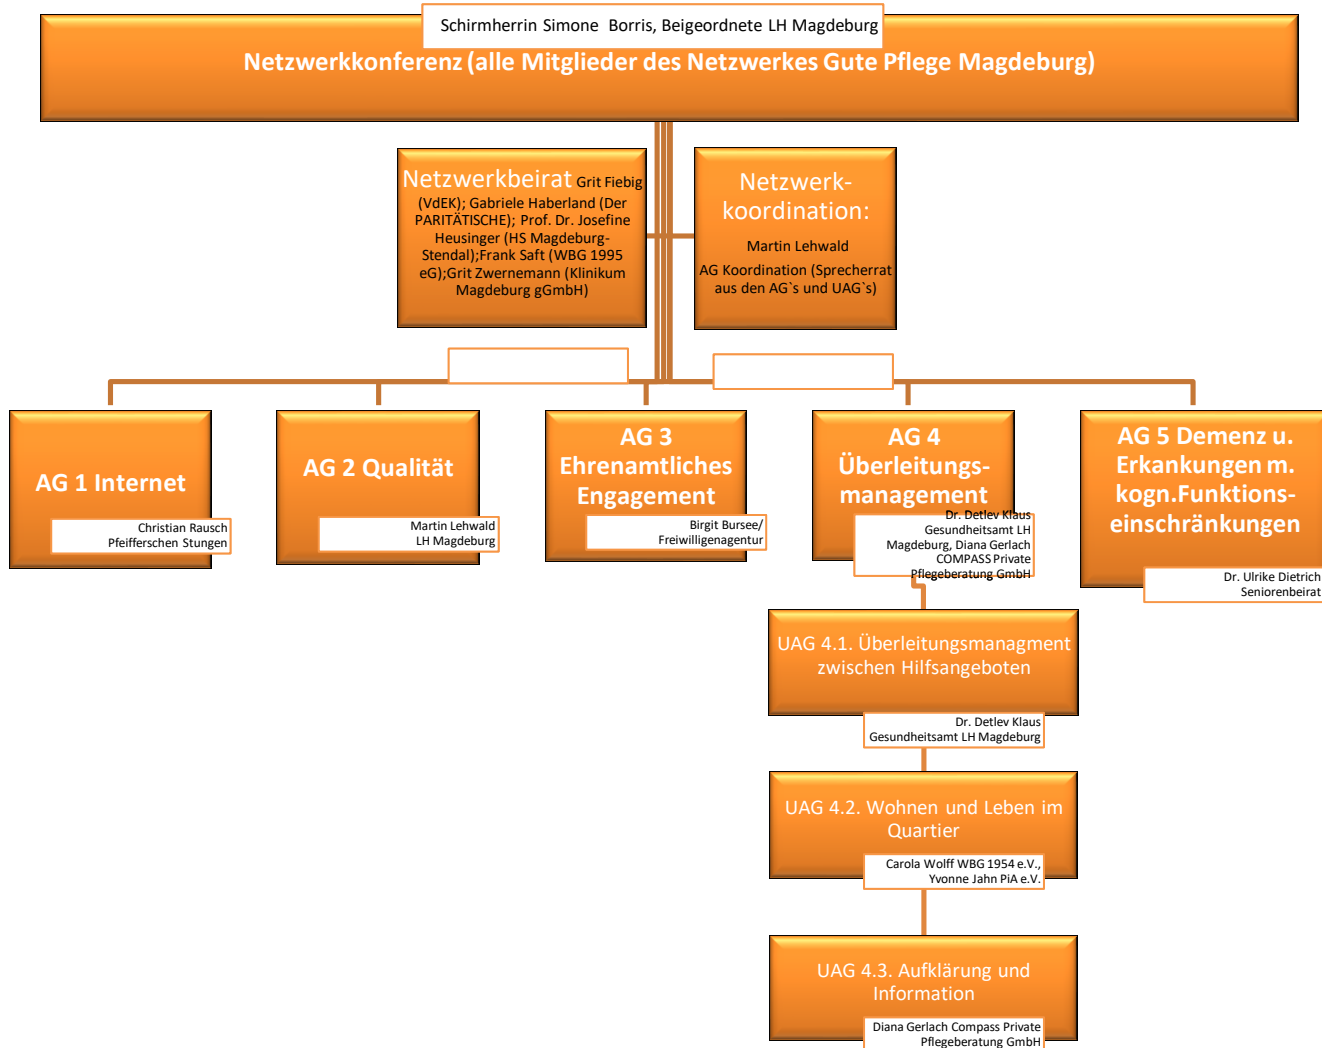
Schirmherrin Simone Borris, Beigeordnete LH Magdeburg

Netzwerkkonferenz (alle Mitglieder des Netzwerkes Gute Pflege Magdeburg)

Netzwerkbeirat Grit Fiebig (VdEK); Gabriele Haberland (Der PARITÄTISCHE); Prof. Dr. Josefine Heusinger (HS Magdeburg-Stendal);Frank Saft (WBG 1995 eG);Grit Zwernemann (Klinikum Magdeburg gGmbH)

Netzwerk-koordination:

Martin Lehwald

AG Koordination (Sprecherrat aus den AG`s und UAG`s)

AG 1 Internet

Christian Rausch Pfeifferschen Stungen

AG 2 Qualität

Martin Lehwald LH Magdeburg

AG 3 Ehrenamtliches Engagement

Birgit Bursee/ Freiwilligenagentur

AG 4 Überleitungs-management

Dr. Detlev Klaus Gesundheitsamt LH Magdeburg, Diana Gerlach COMPASS Private Pflegeberatung GmbH

AG 5 Demenz u. Erkankungen m. kogn.Funktions-einschränkungen

Dr. Ulrike Dietrich Seniorenbeirat

UAG 4.1. Überleitungsmanagment zwischen Hilfsangeboten

Dr. Detlev Klaus Gesundheitsamt LH Magdeburg

UAG 4.2. Wohnen und Leben im Quartier

Carola Wolff WBG 1954 e.V., Yvonne Jahn PiA e.V.

UAG 4.3. Aufklärung und Information

Diana Gerlach Compass Private Pflegeberatung GmbH